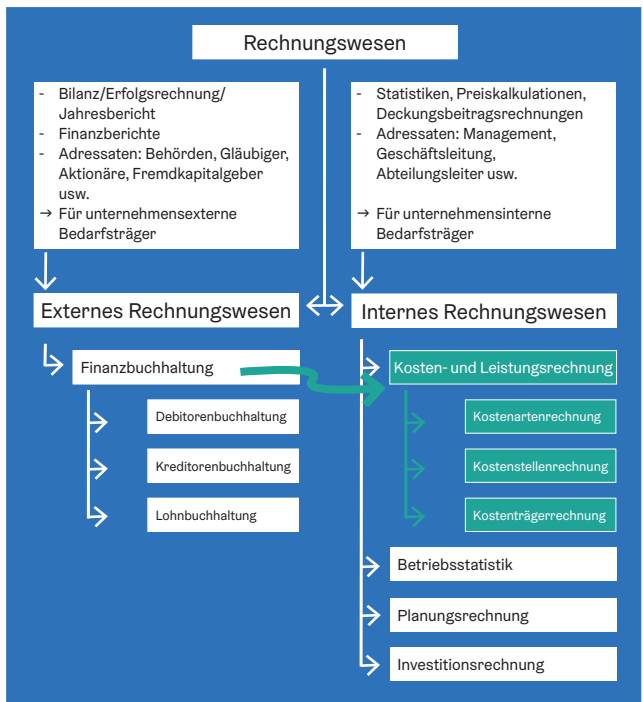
Rechnungswesen

- Bilanz/Erfolgsrechnung/ Jahresbericht
- Finanzberichte
- Adressaten: Behörden, Gläubiger, Aktionäre, Fremdkapitalgeber usw.
→ Für unternehmensexterne Bedarfsträger

- Statistiken, Preiskalkulationen, Deckungsbeitragsrechnungen
- Adressaten: Management, Geschäftsleitung, Abteilungsleiter usw.

→ Für unternehmensinterne Bedarfsträger

Externes Rechnungswesen

Finanzbuchhaltung

Debitorenbuchhaltung

Kreditorenbuchhaltung

Lohnbuchhaltung

Internes Rechnungswesen

Kosten- und Leistungsrechnung

Kostenartenrechnung

Kostenstellenrechnung

Kostenträgerrechnung

Betriebsstatistik

Planungsrechnung

Investitionsrechnung